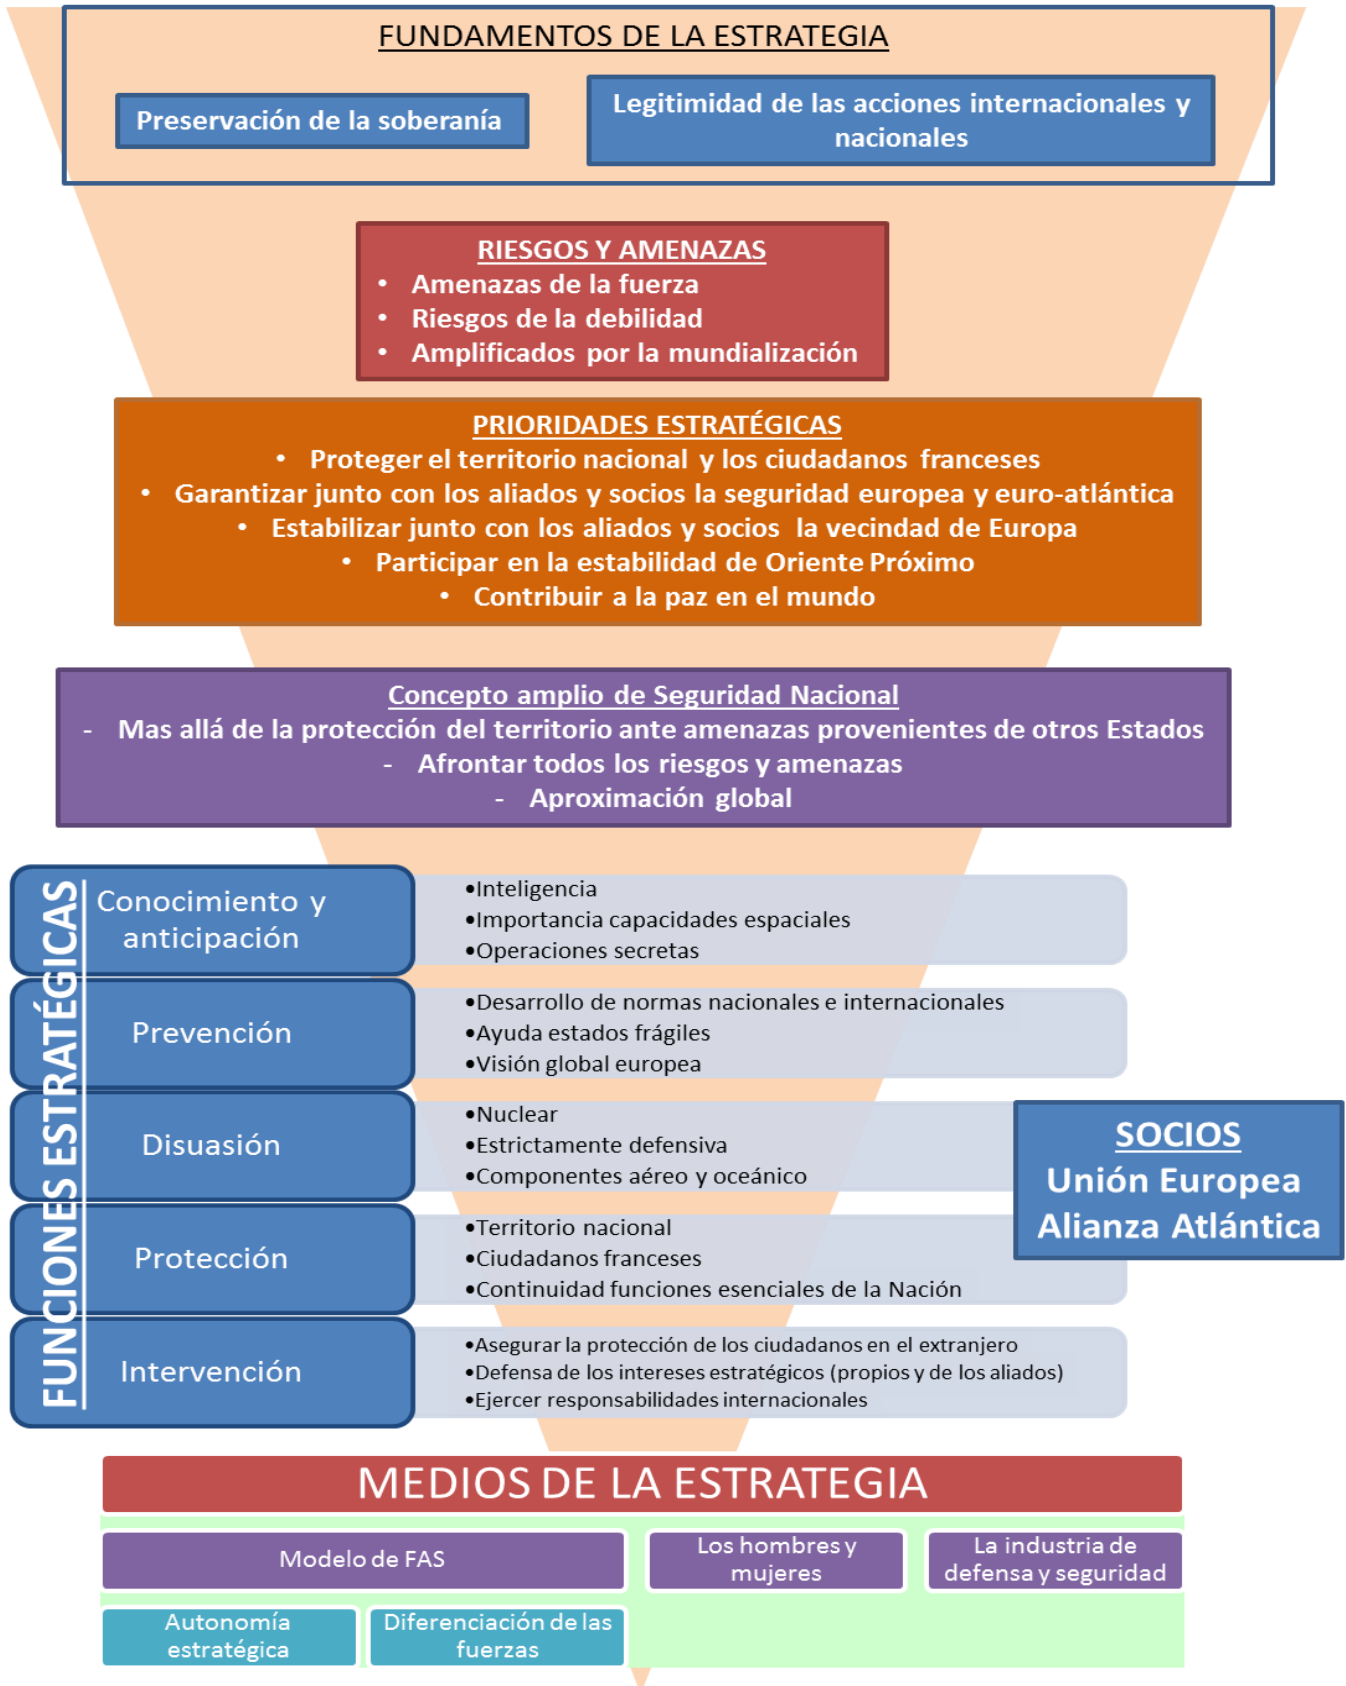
FUNDAMENTOS DE LA ESTRATEGIA

Preservación de la soberanía

Legitimidad de las acciones internacionales y nacionales

RIESGOS Y AMENAZAS
• Amenazas de la fuerza
• Riesgos de la debilidad
• Amplificados por la mundialización

PRIORIDADES ESTRATÉGICAS
• Proteger el territorio nacional y los ciudadanos franceses
• Garantizar junto con los aliados y socios la seguridad europea y euro-atlántica
• Estabilizar junto con los aliados y socios la vecindad de Europa
• Participar en la estabilidad de Oriente Próximo
• Contribuir a la paz en el mundo

Concepto amplio de Seguridad Nacional
- Mas allá de la protección del territorio ante amenazas provenientes de otros Estados
- Afrontar todos los riesgos y amenazas
- Aproximación global

FUNCIONES ESTRATÉGICAS

Conocimiento y anticipación
•Inteligencia
•Importancia capacidades espaciales
•Operaciones secretas

Prevención
•Desarrollo de normas nacionales e internacionales
•Ayuda estados frágiles
•Visión global europea

Disuasión
•Nuclear
•Estrictamente defensiva
•Componentes aéreo y oceánico

Protección
•Territorio nacional
•Ciudadanos franceses
•Continuidad funciones esenciales de la Nación

Intervención
•Asegurar la protección de los ciudadanos en el extranjero
•Defensa de los intereses estratégicos (propios y de los aliados)
•Ejercer responsabilidades internacionales

SOCIOS
Unión Europea
Alianza Atlántica

MEDIOS DE LA ESTRATEGIA

Modelo de FAS

Los hombres y mujeres

La industria de defensa y seguridad

Autonomía estratégica

Diferenciación de las fuerzas